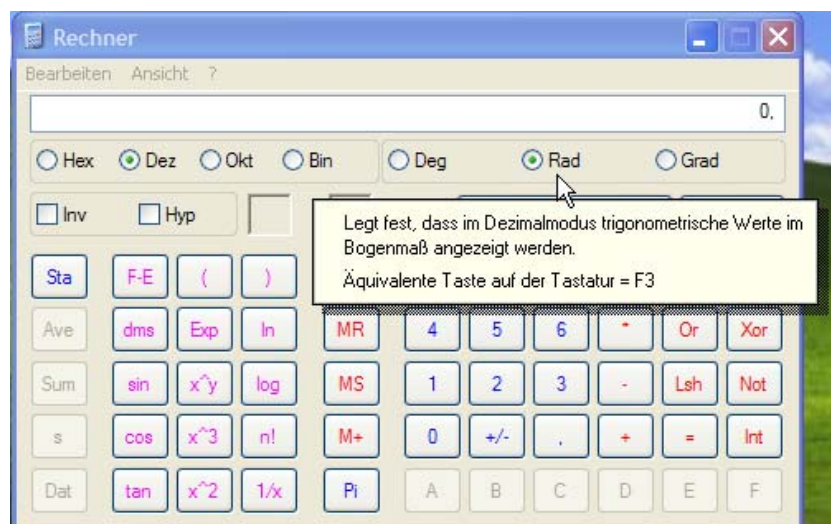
Rechner

Bearbeiten Ansicht ?

0,

Hex Dez Okt Bin Deg Rad Grad

Inv Hyp

Legt fest, dass im Dezimalmodus trigonometrische Werte im Bogenmaß angezeigt werden.

Äquivalente Taste auf der Tastatur = F3

Sta F-E ( )

Ave dms Exp ln MR 4 5 6 * Or Xor

Sum sin x^y log MS 1 2 3 - Lsh Not

s cos x^3 n! M+ 0 +/- , + = Int

Dat tan x^2 1/x Pi A B C D E F